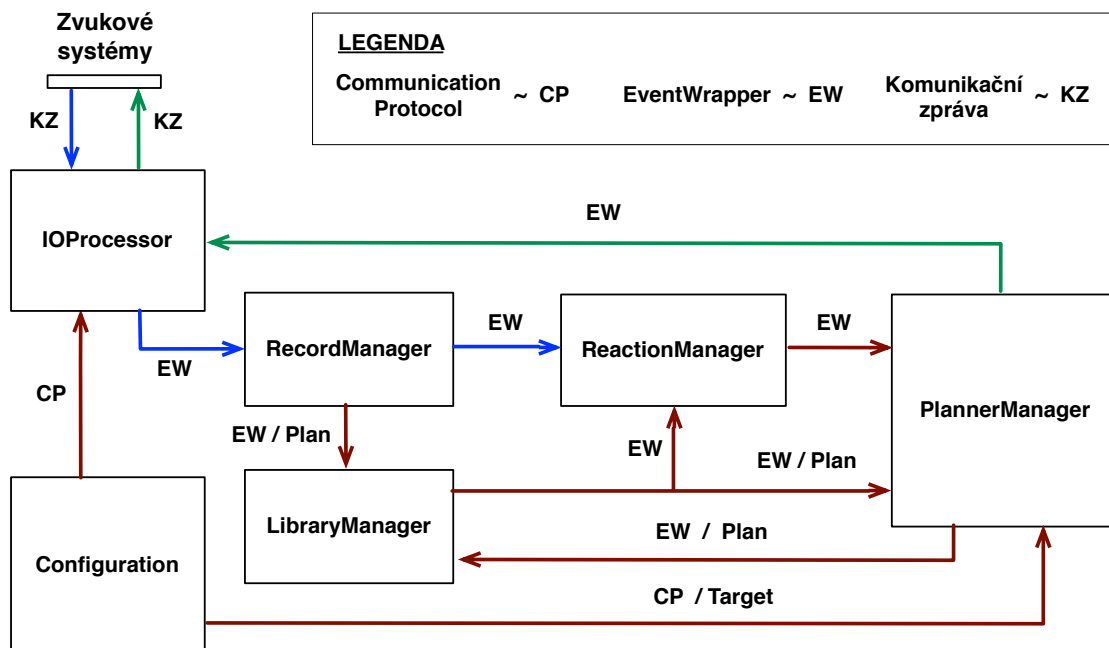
Zvukové systémy

LEGENDA

Communication Protocol ~ CP

EventWrapper ~ EW

Komunikační zpráva ~ KZ

KZ

KZ

IOProcessor

EW

EW

RecordManager

EW

ReactionManager

EW

PlannerManager

CP

EW / Plan

EW

EW / Plan

LibraryManager

EW / Plan

Configuration

CP / Target